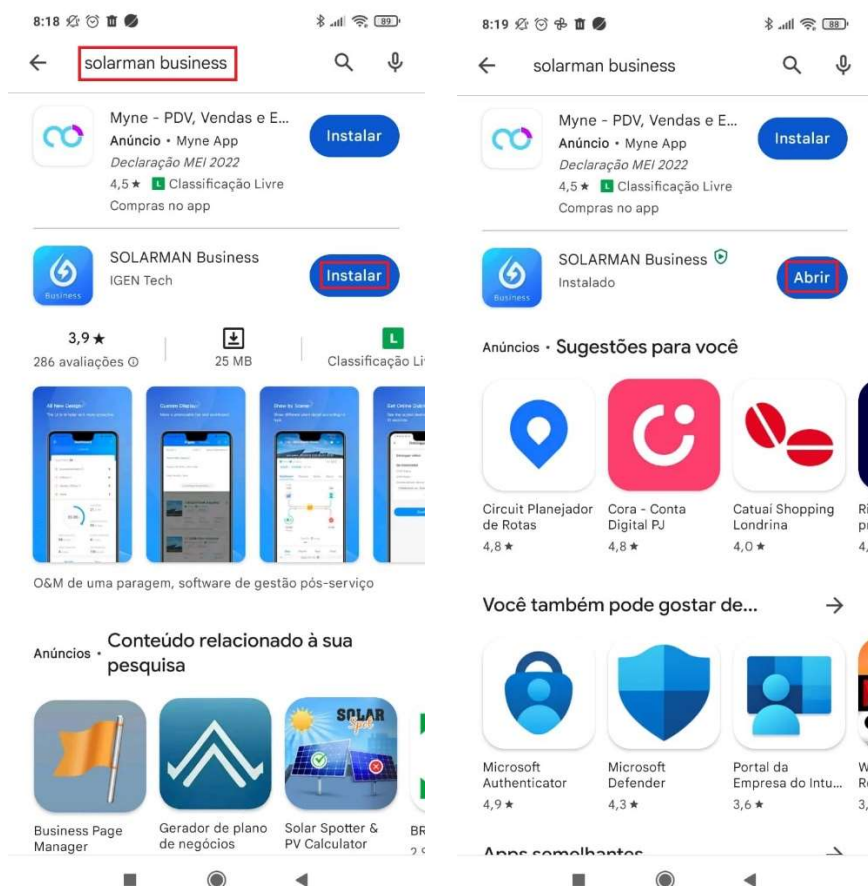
8:18

solarman business

Myne - PDV, Vendas e E...
Anúncio • Myne App
Declaração MEI 2022
4,5 ★ L Classificação Livre
Compras no app

Instalar

SOLARMAN Business
IGEN Tech

Instalar

3,9 ★
286 avaliações
25 MB
L
Classificação Li

O&M de uma paragem, software de gestão pós-serviço

Anúncios • Conteúdo relacionado à sua pesquisa

Business Page Manager
Gerador de plano de negócios
Solar Spotter & PV Calculator
BR
2,9

8:19

solarman business

Myne - PDV, Vendas e E...
Anúncio • Myne App
Declaração MEI 2022
4,5 ★ L Classificação Livre
Compras no app

Instalar

SOLARMAN Business
Instalado

Abrir

Anúncios • Sugestões para você

Circuit Planejador de Rotas
4,8 ★
Cora - Conta Digital PJ
4,8 ★
Catuaí Shopping Londrina
4,0 ★
Ri
pı
4,

Você também pode gostar de...

Microsoft Authenticator
4,9 ★
Microsoft Defender
4,3 ★
Portal da Empresa do Intu...
3,6 ★
W
R
3,

Apps semelhantes